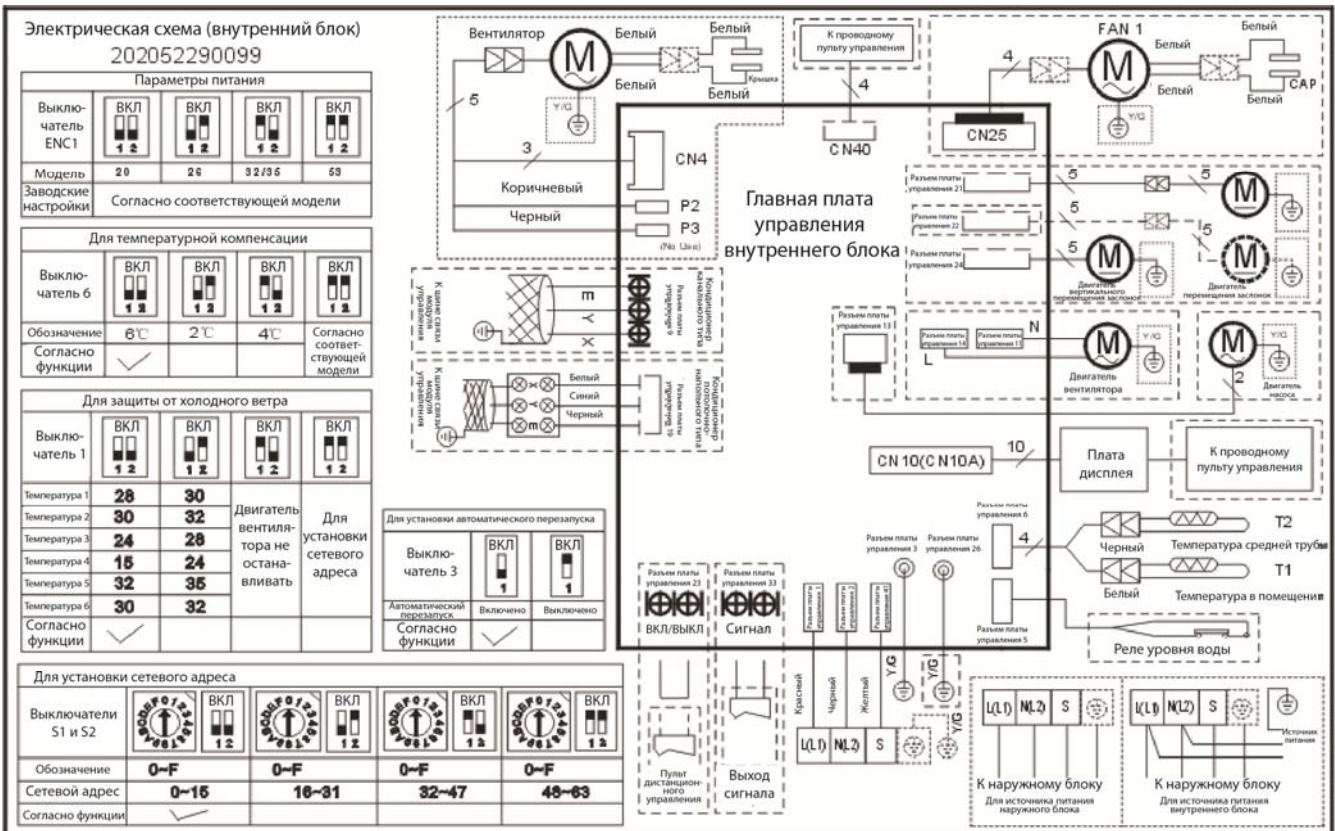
Электрическая схема (внутренний блок)
202052290099

Параметры питания

| Выключатель ENC1 | ВКЛ 1 2 | ВКЛ 1 2 | ВКЛ 1 2 | ВКЛ 1 2 |
|---|---|---|---|---|
| Модель | 20 | 26 | 32/35 | 53 |
| Заводские настройки | Согласно соответствующей модели | | | |

Для температурной компенсации

| Выключатель 6 | ВКЛ 1 2 | ВКЛ 1 2 | ВКЛ 1 2 | ВКЛ 1 2 |
|---|---|---|---|---|
| Обозначение | 6℃ | 2℃ | 4℃ | Согласно соответствующей модели |
| Согласно функции | ✓ | | | |

Для защиты от холодного ветра

| Выключатель 1 | ВКЛ 1 2 | ВКЛ 1 2 | ВКЛ 1 2 | ВКЛ 1 2 |
|---|---|---|---|---|
| Температура 1 | 28 | 30 | Двигатель вентилятора не останавливать | Для установки сетевого адреса |
| Температура 2 | 30 | 32 | | |
| Температура 3 | 24 | 28 | | |
| Температура 4 | 15 | 24 | | |
| Температура 5 | 32 | 35 | | |
| Температура 6 | 30 | 32 | | |
| Согласно функции | ✓ | | | |

Для установки автоматического перезапуска

| Выключатель 3 | ВКЛ 1 | ВКЛ 1 |
|---|---|---|
| Автоматический перезапуск | Включено | Выключено |
| Согласно функции | ✓ | |

Для установки сетевого адреса

| Выключатели S1 и S2 | ВКЛ 1 2 | ВКЛ 1 2 | ВКЛ 1 2 | ВКЛ 1 2 |
|---|---|---|---|---|
| Обозначение | 0~F | 0~F | 0~F | 0~F |
| Сетевой адрес | 0~15 | 16~31 | 32~47 | 48~63 |
| Согласно функции | ✓ | | | |

Вентилятор M Белый Белый Крышка Белый Белый Y/G 5 3
К проводному пульту управления 4 CN40
FAN 1 Белый Белый Белый CAP Y/G 4 CN25
CN4 Коричневый Черный P2 P3 (No Use)
Главная плата управления внутреннего блока
Разъем платы управления 21 Разъем платы управления 22 Разъем платы управления 24 5 5 5 5
Двигатель вертикального перемещения заслонок Двигатель перемещения заслонок
К шине связи модуля управления E Y X Разъем платы управления 9 Кондиционер канального типа
К шине связи модуля управления Белый Синий Черный Разъем платы управления 10 Кондиционер потолочно-напольного типа
Разъем платы управления 13
Разъем платы управления 14 Разъем платы управления 11 N L Двигатель вентилятора Y/G
Двигатель насоса Y/G 2
CN10(CN10A) 10 Плата дисплея К проводному пульту управления
Разъем платы управления 6 4 Черный Температура средней трубы T2 Белый Температура в помещении T1
Разъем платы управления 5 Реле уровня воды
Разъем платы управления 3 Разъем платы управления 26
Разъем платы управления 23 ВКЛ/ВЫКЛ Разъем платы управления 33 Сигнал
Пульт дистанционного управления Выход сигнала
Разъем платы управления 1 Разъем платы управления 2 Разъем платы управления 8
Красный Черный Желтый Y/G Y/G Y/G L(L1) N(L2) S
L(L1) N(L2) S К наружному блоку Для источника питания наружного блока
L(L1) N(L2) S Источник питания К наружному блоку Для источника питания внутреннего блока